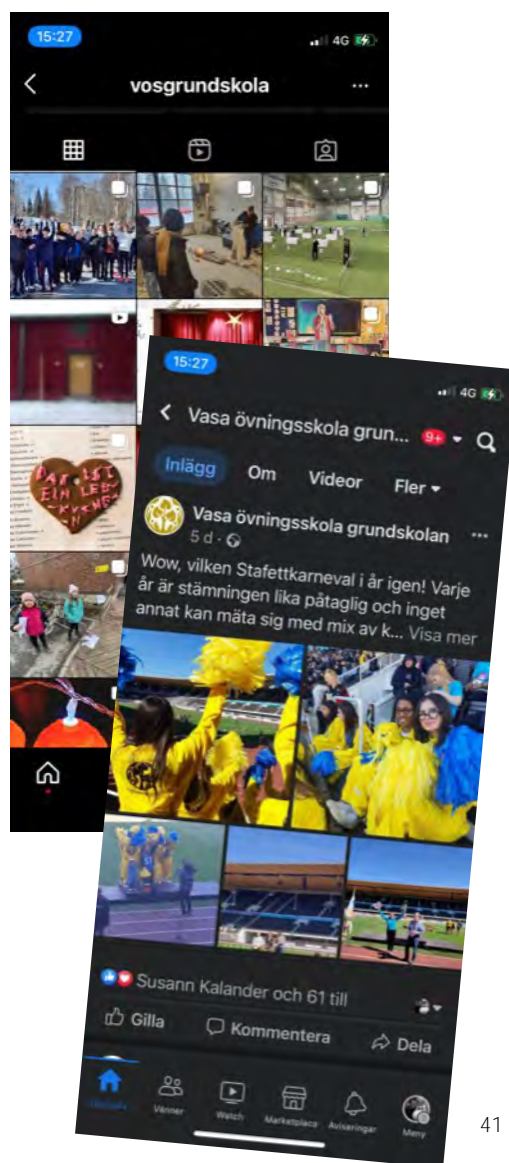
15:27
4G
vosgrundskola

15:27
4G
Vasa övningsskola grund...
9+
Inlägg
Om
Videor
Fler
Vasa övningsskola grundskolan
5 d ·
Wow, vilken Stafettkarneval i år igen! Varje år är stämningen lika påtaglig och inget annat kan mäta sig med mix av k... Visa mer
Susann Kalander och 61 till
Gilla
Kommentera
Dela
Hem
Vänner
Watch
Marketplace
Aviseringar
Meny

41